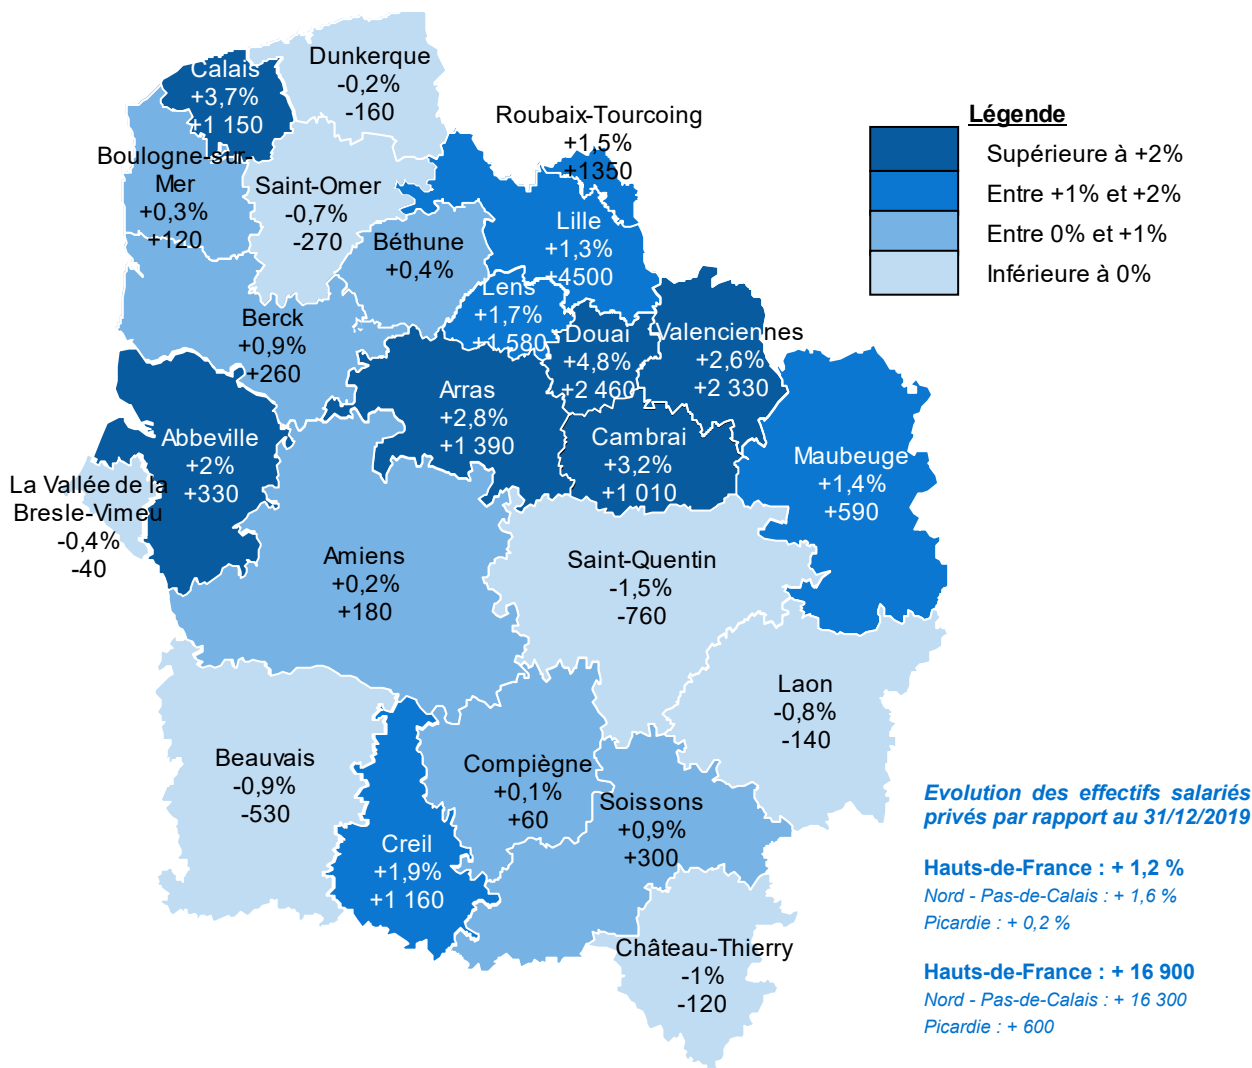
Calais
+3,7%
+1 150

Dunkerque
-0,2%
-160

Roubaix-Tourcoing
+1,5%
+1350

Légende
Supérieure à +2%
Entre +1% et +2%
Entre 0% et +1%
Inférieure à 0%

Boulogne-sur-Mer
+0,3%
+120

Saint-Omer
-0,7%
-270

Béthune
+0,4%

Lille
+1,3%
+4500

Lens
+1,7%
+1 580

Berck
+0,9%
+260

Douai
+4,8%
+2 460

Valenciennes
+2,6%
+2 330

Arras
+2,8%
+1 390

Abbeville
+2%
+330

Cambrai
+3,2%
+1 010

Maubeuge
+1,4%
+590

La Vallée de la Bresle-Vimeu
-0,4%
-40

Amiens
+0,2%
+180

Saint-Quentin
-1,5%
-760

Laon
-0,8%
-140

Beauvais
-0,9%
-530

Compiègne
+0,1%
+60

Soissons
+0,9%
+300

Creil
+1,9%
+1 160

Château-Thierry
-1%
-120

Evolution des effectifs salariés privés par rapport au 31/12/2019

Hauts-de-France : + 1,2 %
Nord - Pas-de-Calais : + 1,6 %
Picardie : + 0,2 %

Hauts-de-France : + 16 900
Nord - Pas-de-Calais : + 16 300
Picardie : + 600